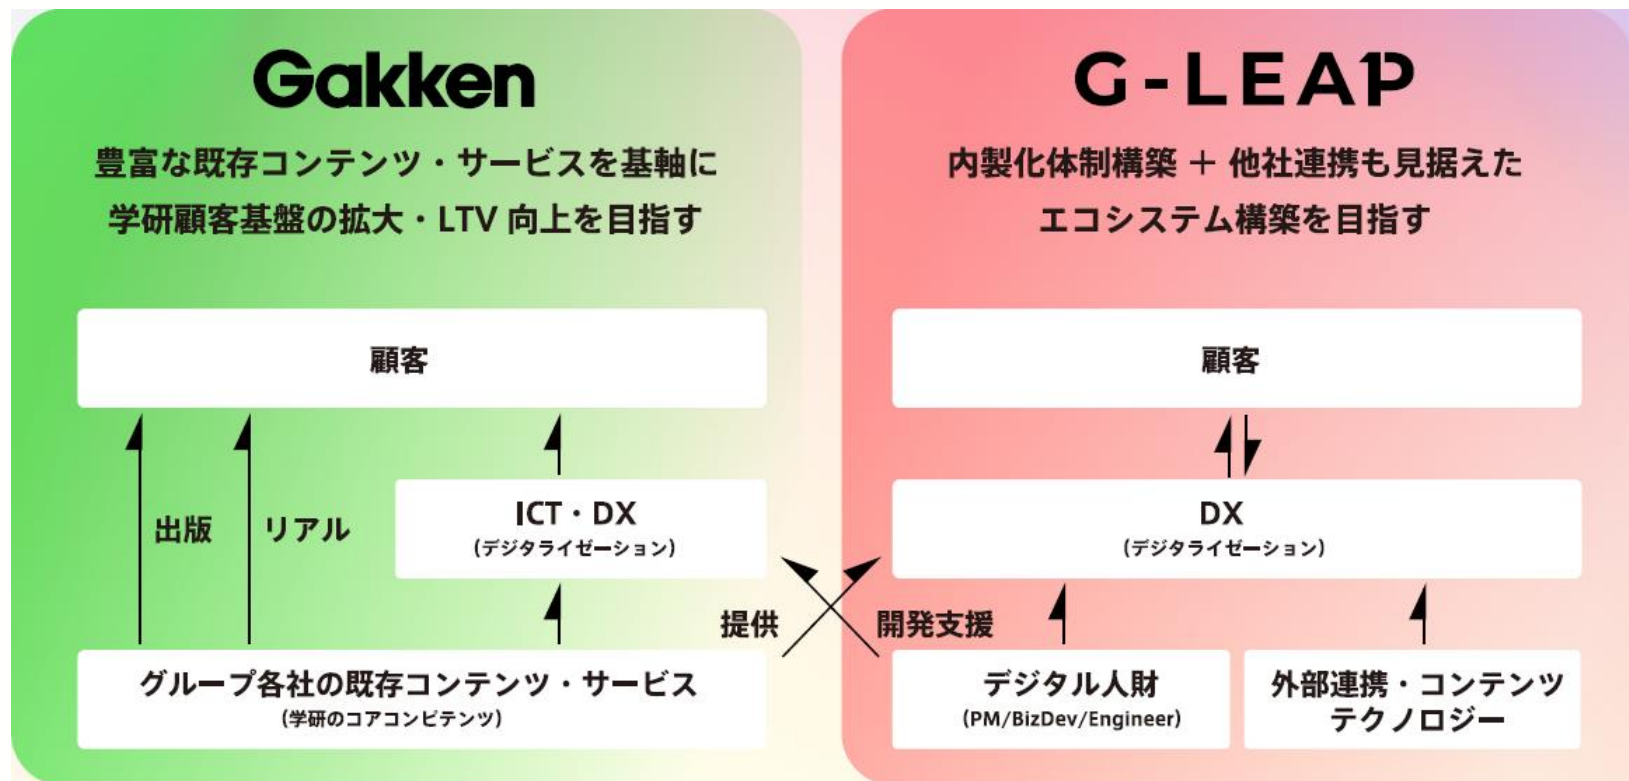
Gakken

豊富な既存コンテンツ・サービスを基軸に
学研顧客基盤の拡大・LTV 向上を目指す

顧客

出版

リアル

ICT・DX
(デジタライゼーション)

グループ各社の既存コンテンツ・サービス
(学研のコアコンピテンツ)

提供

開発支援

G-LEAP

内製化体制構築 ＋ 他社連携も見据えた
エコシステム構築を目指す

顧客

DX
(デジタライゼーション)

デジタル人財
(PM/BizDev/Engineer)

外部連携・コンテンツ
テクノロジー